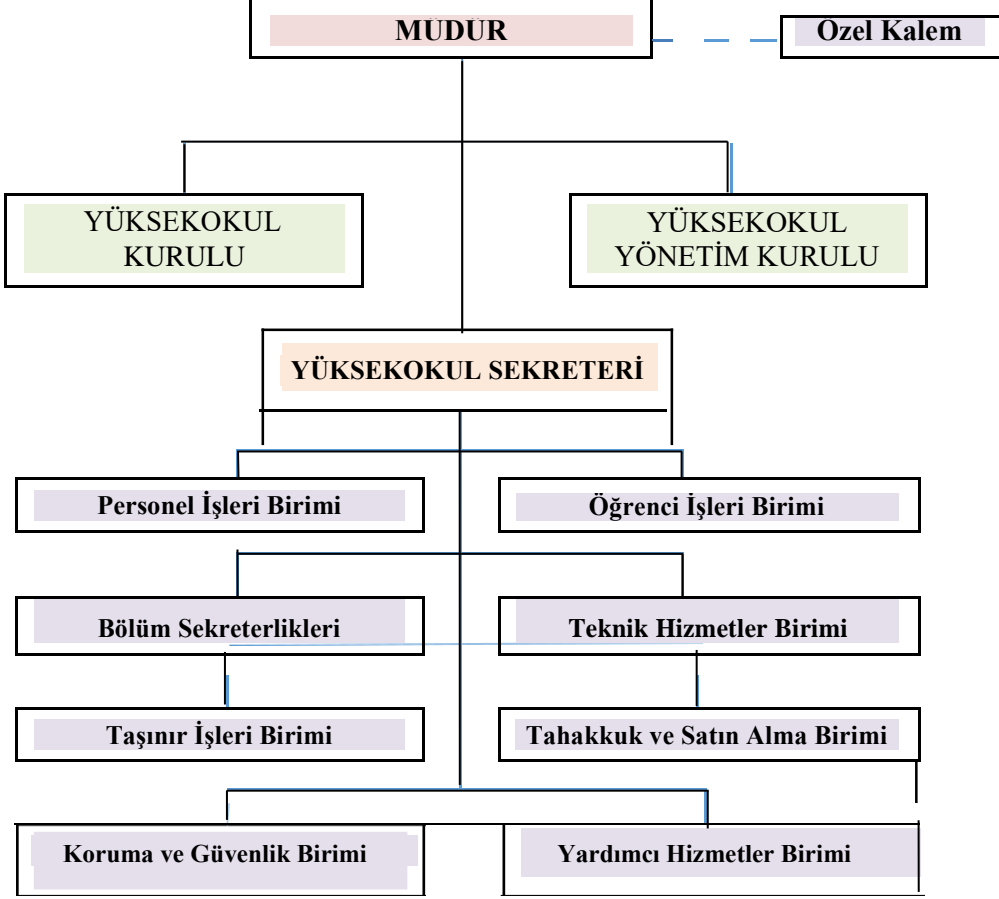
MUDUR

Ozel Kalem

YÜKSEKOKUL KURULU

YÜKSEKOKUL YÖNETİM KURULU

YÜKSEKOKUL SEKRETERİ

Personel İşleri Birimi

Öğrenci İşleri Birimi

Bölüm Sekreterlikleri

Teknik Hizmetler Birimi

Taşınır İşleri Birimi

Tahakkuk ve Satın Alma Birimi

Koruma ve Güvenlik Birimi

Yardımcı Hizmetler Birimi